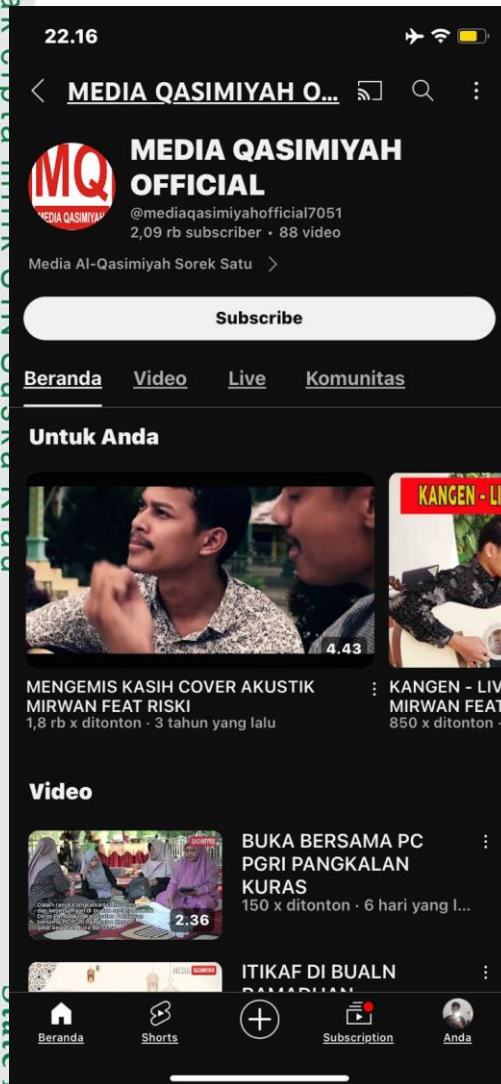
22.16

MEDIA QASIMIYAH O...

MQ
MEDIA QASIMIYAH

MEDIA QASIMIYAH OFFICIAL
@mediaqasimiyahofficial7051
2,09 rb subscriber • 88 video

Media Al-Qasimiyah Sorek Satu >

Subscribe

Beranda Video Live Komunitas

Untuk Anda

4.43

MENGEMIS KASIH COVER AKUSTIK MIRWAN FEAT RISKI
1,8 rb x ditonton · 3 tahun yang lalu

KANGEN - LI
KANGEN - LIV
MIRWAN FEAT
850 x ditonton ·

Video

2.36

BUKA BERSAMA PC PGRI PANGKALAN KURAS
150 x ditonton · 6 hari yang l...

ITIKAF DI BUALN RAMADHAN

Beranda Shorts Subscription Anda